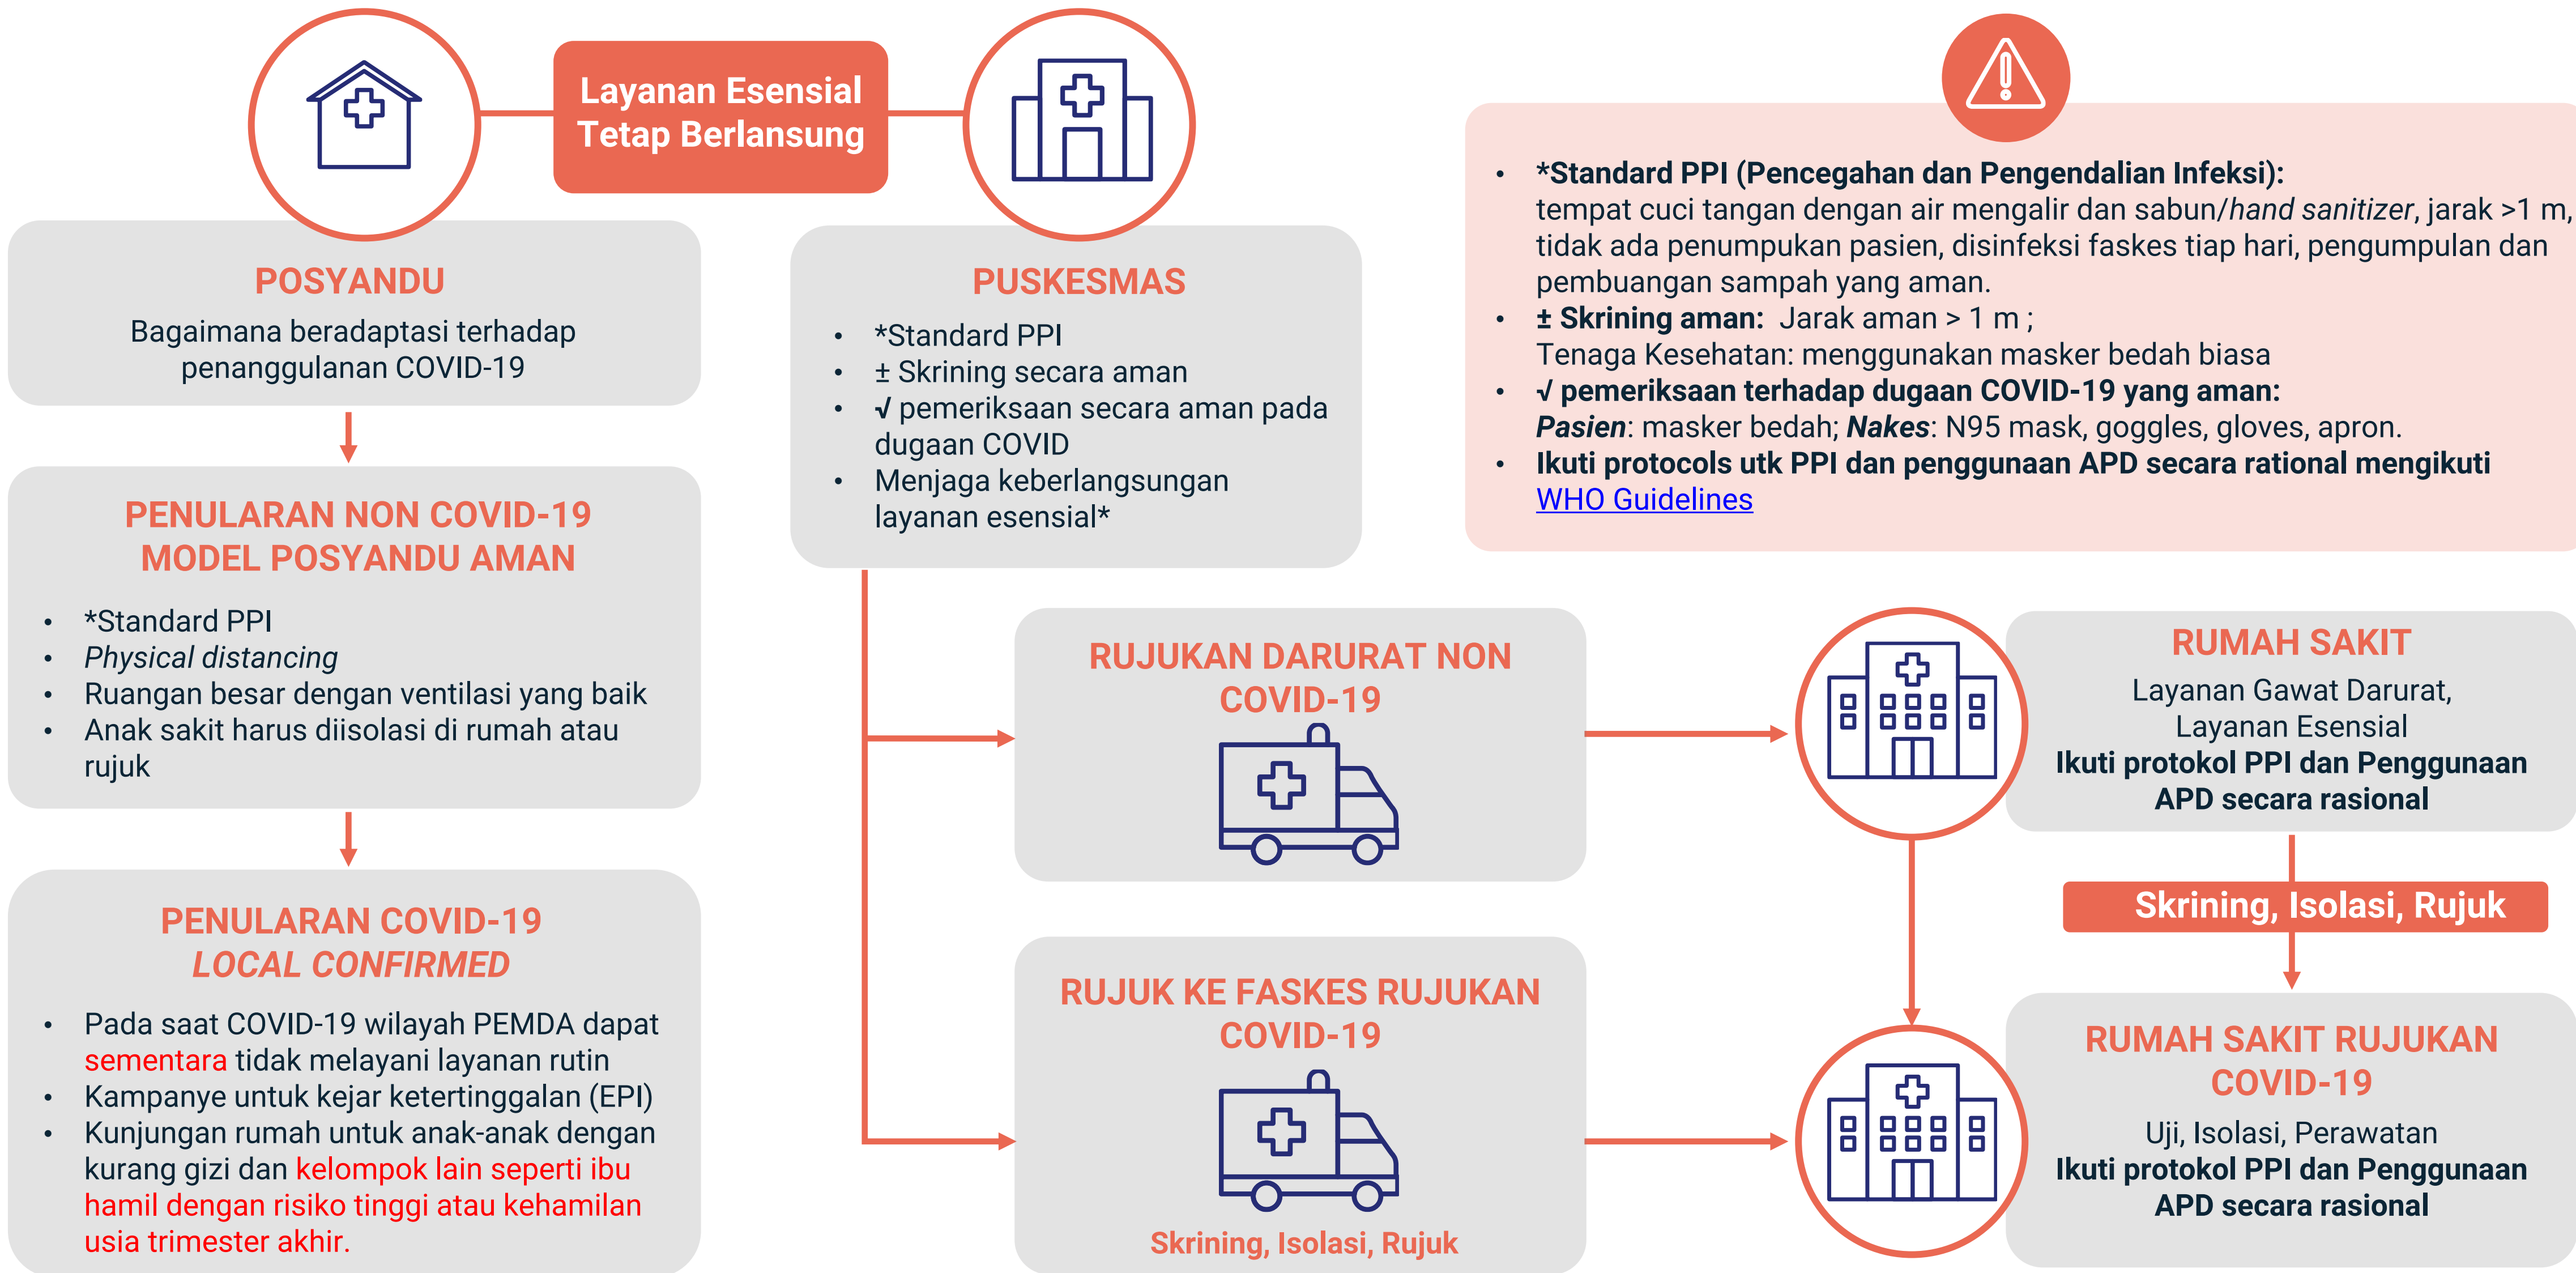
Layanan Esensial Tetap Berlansung

POSYANDU
Bagaimana beradaptasi terhadap penanggulanan COVID-19

PENULARAN NON COVID-19
MODEL POSYANDU AMAN

- *Standard PPI
- *Physical distancing*
- Ruangan besar dengan ventilasi yang baik
- Anak sakit harus diisolasi di rumah atau rujuk

PENULARAN COVID-19
*LOCAL CONFIRMED*

- Pada saat COVID-19 wilayah PEMDA dapat sementara tidak melayani layanan rutin
- Kampanye untuk kejar ketertinggalan (EPI)
- Kunjungan rumah untuk anak-anak dengan kurang gizi dan kelompok lain seperti ibu hamil dengan risiko tinggi atau kehamilan usia trimester akhir.

PUSKESMAS

- *Standard PPI
- ± Skrining secara aman
- √ pemeriksaan secara aman pada dugaan COVID
- Menjaga keberlangsungan layanan esensial*

- **\*Standard PPI (Pencegahan dan Pengendalian Infeksi):** tempat cuci tangan dengan air mengalir dan sabun/*hand sanitizer*, jarak >1 m, tidak ada penumpukan pasien, disinfeksi faskes tiap hari, pengumpulan dan pembuangan sampah yang aman.
- **± Skrining aman:** Jarak aman > 1 m ; Tenaga Kesehatan: menggunakan masker bedah biasa
- **√ pemeriksaan terhadap dugaan COVID-19 yang aman:** ***Pasien***: masker bedah; ***Nakes***: N95 mask, goggles, gloves, apron.
- **Ikuti protocols utk PPI dan penggunaan APD secara rational mengikuti** WHO Guidelines

RUJUKAN DARURAT NON COVID-19

RUJUK KE FASKES RUJUKAN COVID-19

Skrining, Isolasi, Rujuk

RUMAH SAKIT
Layanan Gawat Darurat, Layanan Esensial
**Ikuti protokol PPI dan Penggunaan APD secara rasional**

Skrining, Isolasi, Rujuk

RUMAH SAKIT RUJUKAN COVID-19
Uji, Isolasi, Perawatan
**Ikuti protokol PPI dan Penggunaan APD secara rasional**